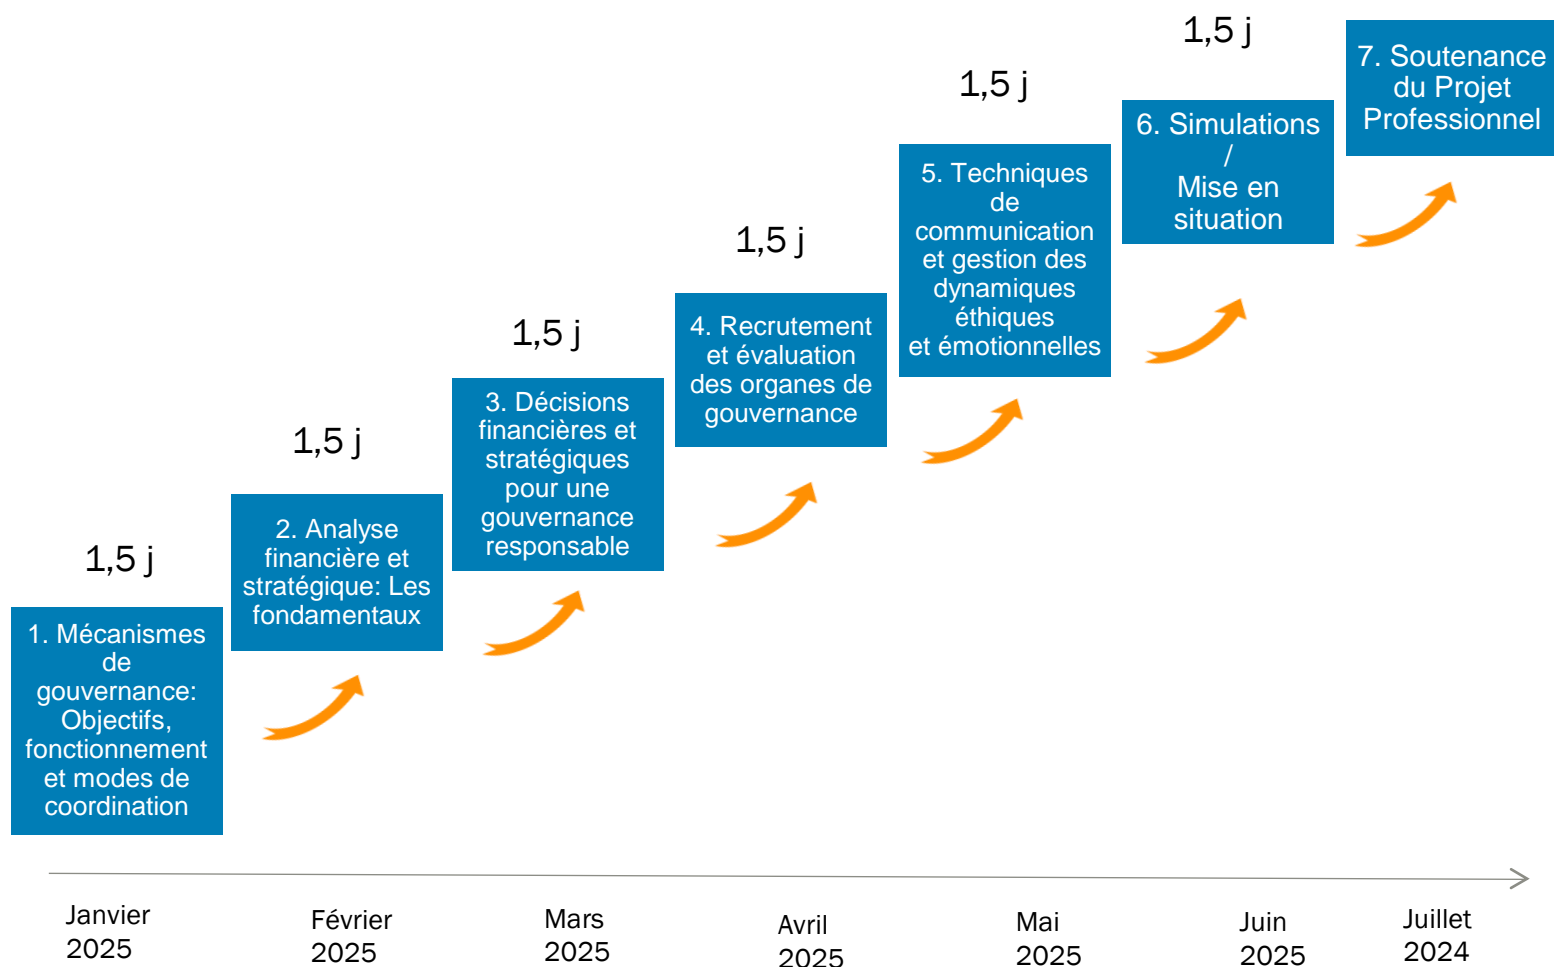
1,5 j

1. Mécanismes de gouvernance: Objectifs, fonctionnement et modes de coordination

1,5 j

2. Analyse financière et stratégique: Les fondamentaux

1,5 j

3. Décisions financières et stratégiques pour une gouvernance responsable

1,5 j

4. Recrutement et évaluation des organes de gouvernance

1,5 j

5. Techniques de communication et gestion des dynamiques éthiques et émotionnelles

1,5 j

6. Simulations / Mise en situation

7. Soutenance du Projet Professionnel

Janvier 2025

Février 2025

Mars 2025

Avril 2025

Mai 2025

Juin 2025

Juillet 2024